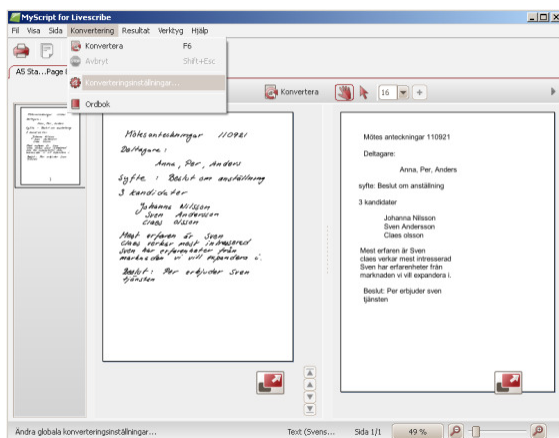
MyScript for Livescribe

Fil Visa Sida Konvertering Resultat Verktyg Hjälp

Konvertera F6
Avbryt Shift+Esc
Konverteringsinställningar...
Ordbok

AS Sta....Page 1

Konvertera

16

Mötesanteckningar 110921
Deltagare:
Anna, Per, Anders
Syfte: Beslut om anställning
3 kandidater
Johanna Nilsson
Sven Andersson
Claes Nilsson
Mest erfaren är Sven
Claes verkar mest intresserad
Sven har erfarenheter från marknaden vi vill expandera i.
Beslut: Per erbjuder Sven tjänsten

Mötes anteckningar 110921

Deltagare:

Anna, Per, Anders

syfte: Beslut om anställning

3 kandidater

Johanna Nilsson
Sven Andersson
Claes olsson

Mest erfaren är Sven
claes verkar mest intresserad
Sven har erfarenheter från marknaden vi vill expandera i.

Beslut: Per erbjuder sven tjänsten

Andra globala konverteringsinställningar...

Text (Svens...

Sida 1/1

49 %